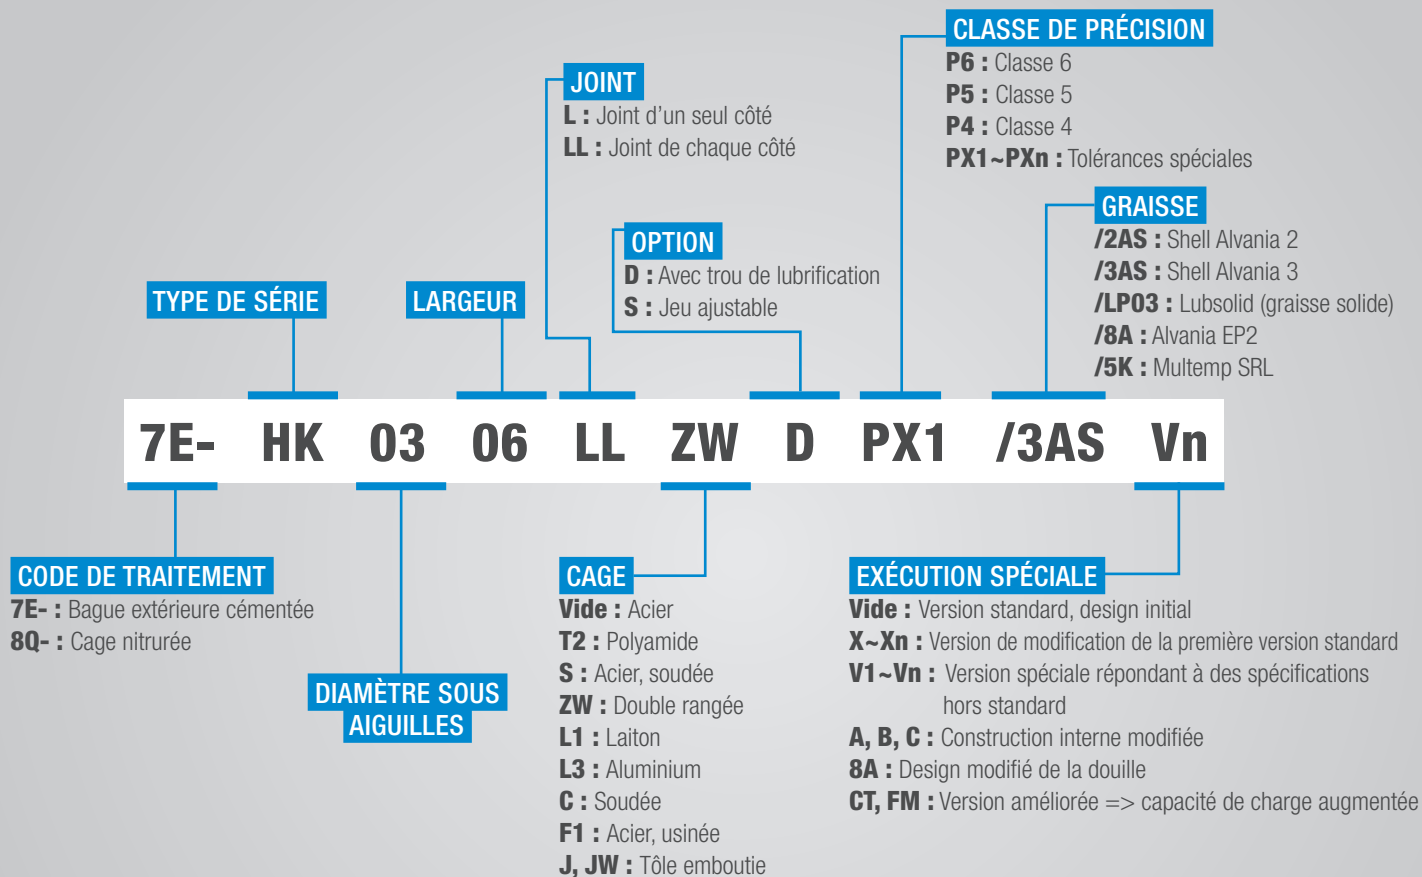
CLASSE DE PRÉCISION
P6 : Classe 6
P5 : Classe 5
P4 : Classe 4
PX1~PXn : Tolérances spéciales

JOINT
L : Joint d'un seul côté
LL : Joint de chaque côté

GRAISSE
/2AS : Shell Alvania 2
/3AS : Shell Alvania 3
/LP03 : Lubsolid (graisse solide)
/8A : Alvania EP2
/5K : Multemp SRL

OPTION
D : Avec trou de lubrification
S : Jeu ajustable

TYPE DE SÉRIE

LARGEUR

7E- HK 03 06 LL ZW D PX1 /3AS Vn

CODE DE TRAITEMENT
7E- : Bague extérieure cémentée
8Q- : Cage nitrurée

DIAMÈTRE SOUS AIGUILLES

CAGE
Vide : Acier
T2 : Polyamide
S : Acier, soudée
ZW : Double rangée
L1 : Laiton
L3 : Aluminium
C : Soudée
F1 : Acier, usinée
J, JW : Tôle emboutie

EXÉCUTION SPÉCIALE
Vide : Version standard, design initial
X~Xn : Version de modification de la première version standard
V1~Vn : Version spéciale répondant à des spécifications hors standard
A, B, C : Construction interne modifiée
8A : Design modifié de la douille
CT, FM : Version améliorée => capacité de charge augmentée